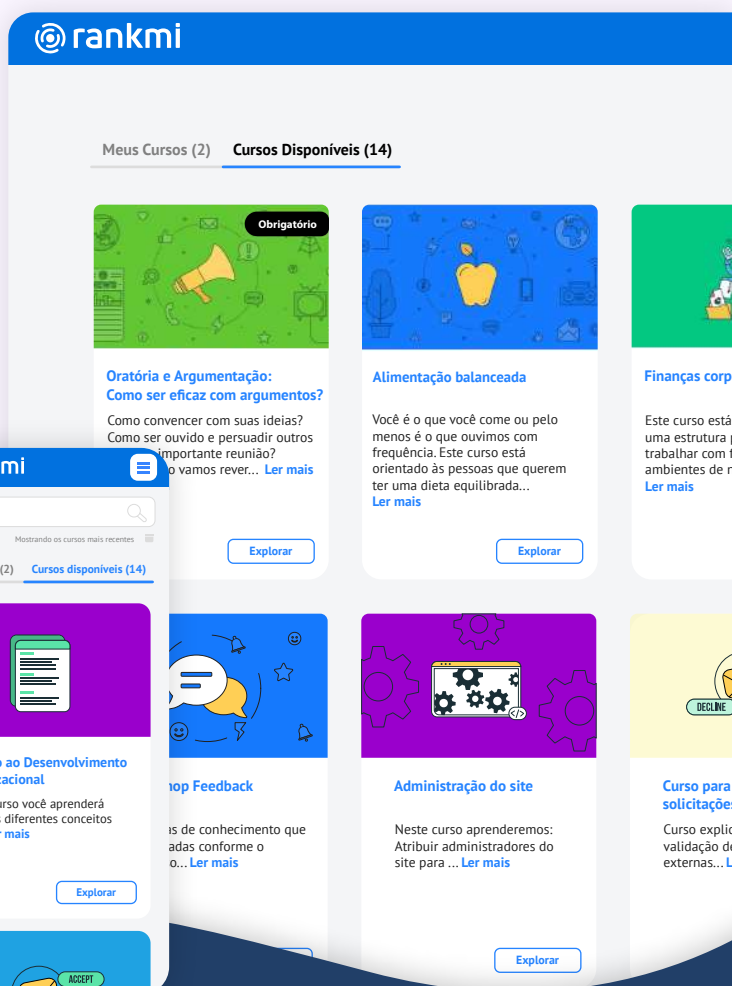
rankmi

Meus Cursos (2) Cursos Disponíveis (14)

Obrigatório

Oratória e Argumentação: Como ser eficaz com argumentos?

Como convencer com suas ideias? Como ser ouvido e persuadir outros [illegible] importante reunião? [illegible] vamos rever... Ler mais

Explorar

Alimentação balanceada

Você é o que você come ou pelo menos é o que ouvimos com frequência. Este curso está orientado às pessoas que querem ter uma dieta equilibrada... Ler mais

Explorar

Finanças corp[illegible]

Este curso está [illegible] uma estrutura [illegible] trabalhar com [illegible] ambientes de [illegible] Ler mais

mi

Mostrando os cursos mais recentes

(2) Cursos disponíveis (14)

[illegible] ao Desenvolvimento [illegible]tacional

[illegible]urso você aprenderá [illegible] diferentes conceitos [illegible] mais

Explorar

ACCEPT

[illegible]hop Feedback

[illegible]s de conhecimento que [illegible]adas conforme o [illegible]o... Ler mais

Administração do site

Neste curso aprenderemos: Atribuir administradores do site para ... Ler mais

Explorar

DECLINE

Curso para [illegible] solicitações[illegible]

Curso explic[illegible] validação d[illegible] externas... L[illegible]